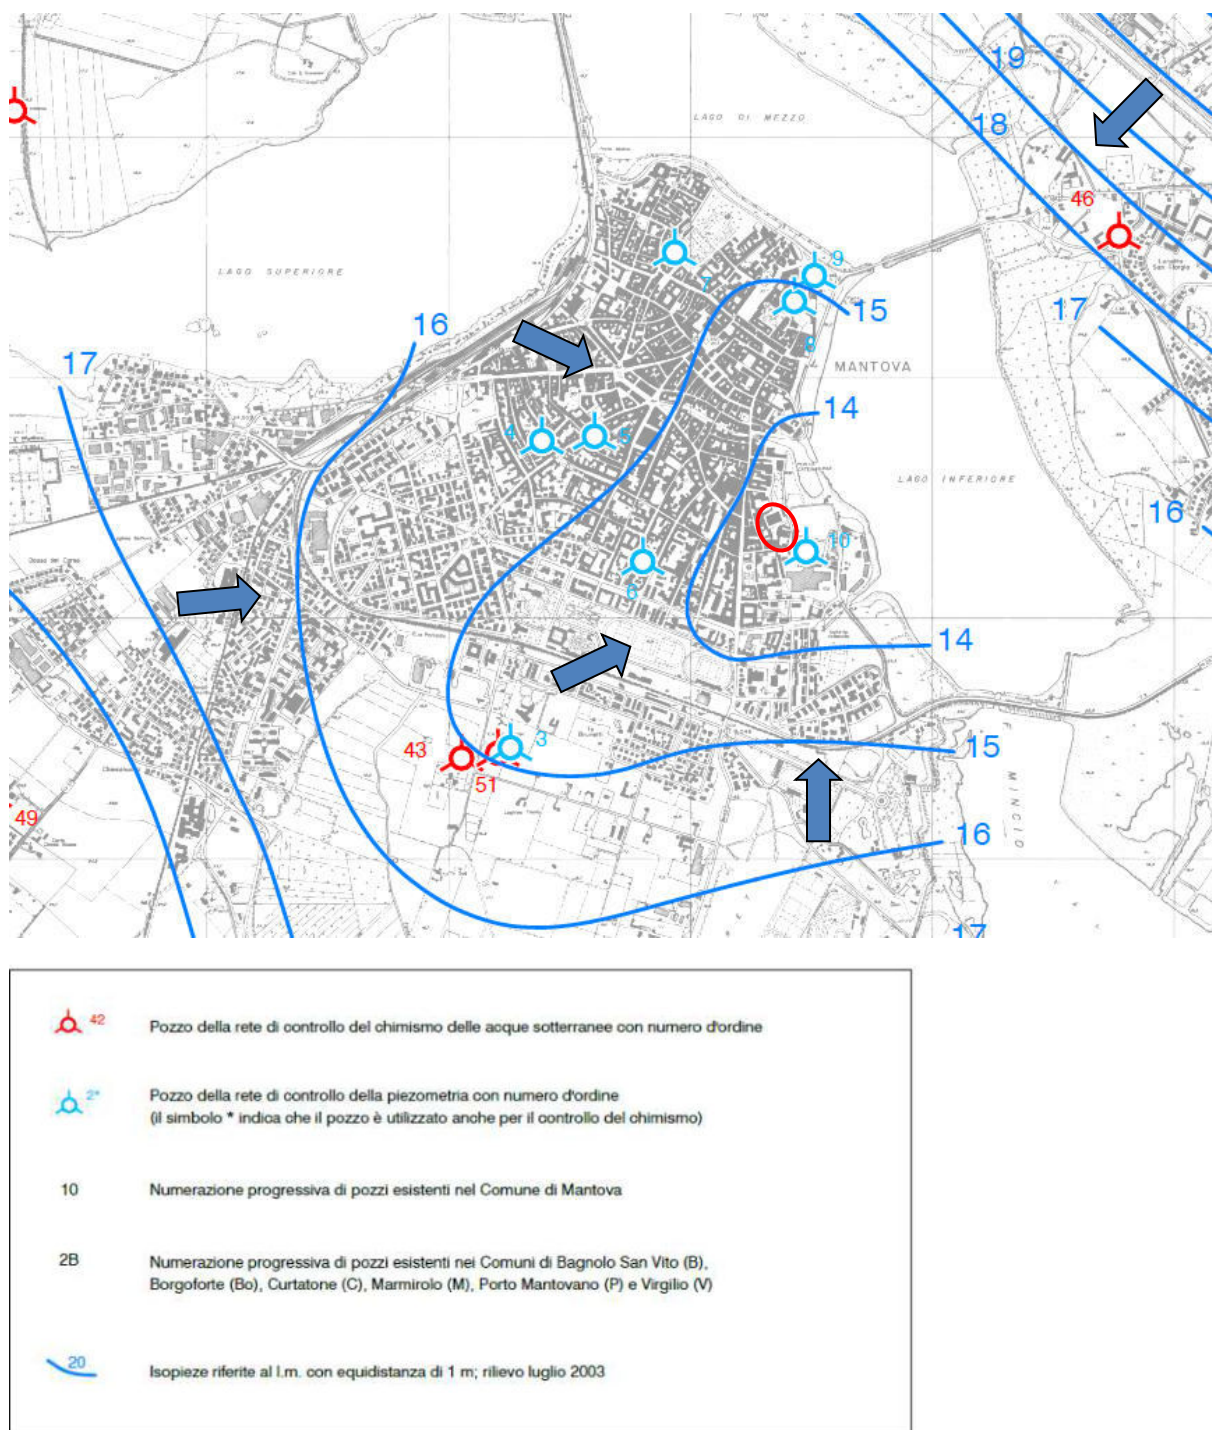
LAGO DI MEZZO

19

18

46

LAGO SUPERIORE

7

9

16

15

17

17

MANTOVA

8

14

4

5

LAGO INFERIORE

16

10

6

14

43

3

15

51

49

16

MINCIO

17

42 Pozzo della rete di controllo del chimismo delle acque sotterranee con numero d'ordine

2* Pozzo della rete di controllo della piezometria con numero d'ordine (il simbolo * indica che il pozzo è utilizzato anche per il controllo del chimismo)

10 Numerazione progressiva di pozzi esistenti nel Comune di Mantova

2B Numerazione progressiva di pozzi esistenti nei Comuni di Bagnolo San Vito (B), Borgoforte (Bo), Curtatone (C), Marmirolo (M), Porto Mantovano (P) e Virgilio (V)

20 Isopieze riferite al l.m. con equidistanza di 1 m; rilievo luglio 2003